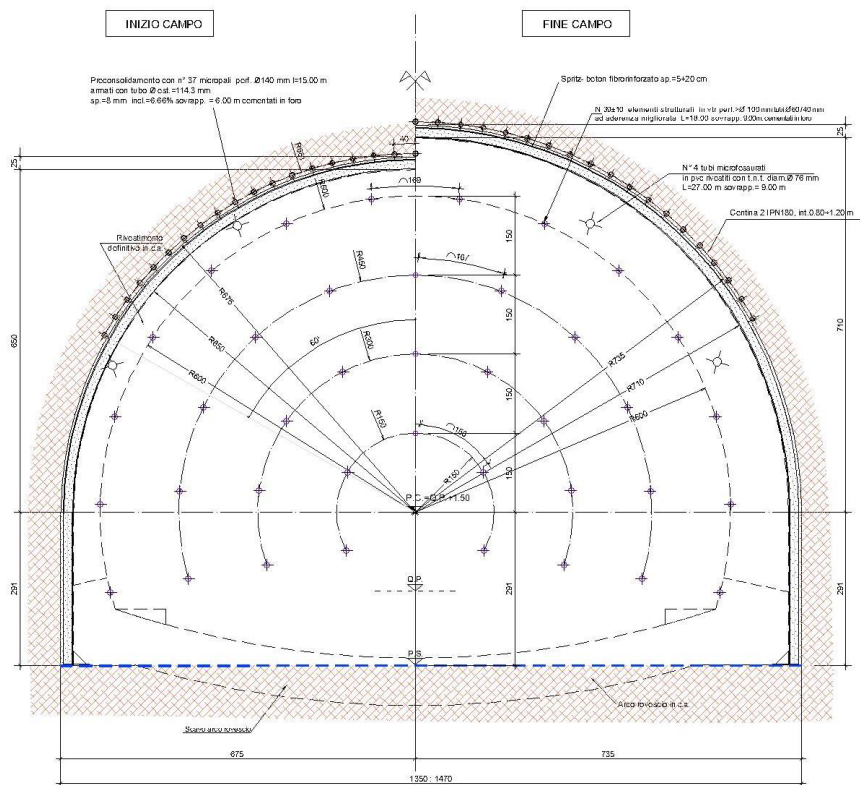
INIZIO CAMPO

FINE CAMPO

Preconsolidamento con n° 37 micropali perf. Ø140 mm l=15.00 m armati con tubo Ø est.=114.3 mm sp.=8 mm incl.=6.66% sovrapp. = 6.00 m cementati in foro

Spritz-beton fibrorinforzato sp.=5+20 cm

N 30±10 elementi strutturali in vtr perf.>Ø 100 mm tubi Ø60/40 mm ad aderenza migliorata L=18.00 sovrapp. 9.00m cementati in foro

N° 4 tubi microfessurati in pvc rivestiti con t.n.t. diam.Ø 76 mm L=27.00 m sovrapp.= 9.00 m

Centina 2 IPN180, int.0.80÷1.20 m

Rivestimento definitivo in c.a.

25

25

R665

R620

R675

R650

R600

R450

R300

R150

R150

R735

R710

R600

60°

169

107

150

150

150

150

150

650

710

291

291

291

P.C.=Q.P.+1.50

Q.P.

P.S.

Scavo arco rovescio

Arco rovescio in c.a.

675

735

1350 : 1470